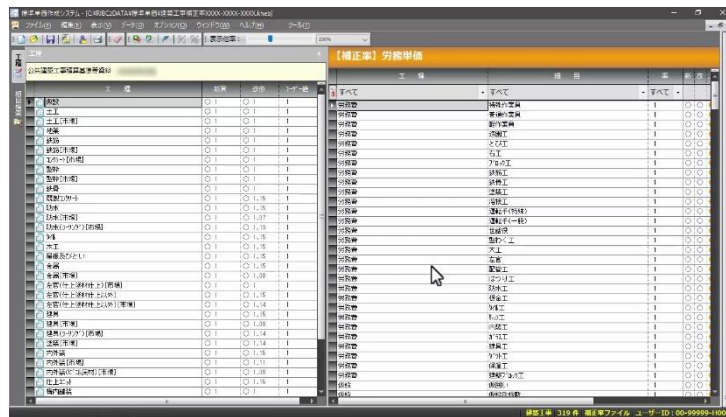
積算単価作成システム - [C:¥RIBC¥DATA¥積算単価¥建築工事¥補正率XXXX-XXXX-XXXX.hes]
ファイル(F) 編集(E) 表示(V) データ(D) オプション(O) ウィンドウ(W) ヘルプ(H) ツール(T)
表示倍率： 100%

工種
公共建築工事積算基準資料

| | 工種 | 材料 | 労務 | ユーザー値 |
|---|---|---|---|---|
| ▶ | 直接 | ○ 1 | ○ 1 | 1 |
| | 土工 | ○ 1 | ○ 1 | 1 |
| | 土工(市場) | ○ 1 | ○ 1 | 1 |
| | 地業 | ○ 1 | ○ 1 | 1 |
| | 鉄筋 | ○ 1 | ○ 1 | 1 |
| | 鉄筋(市場) | ○ 1 | ○ 1 | 1 |
| | コンクリート(市場) | ○ 1 | ○ 1 | 1 |
| | 型枠 | ○ 1 | ○ 1 | 1 |
| | 型枠(市場) | ○ 1 | ○ 1 | 1 |
| | 鉄骨 | ○ 1 | ○ 1 | 1 |
| | 既製コンクリート | ○ 1 | ○ 1.15 | 1 |
| | 防水 | ○ 1 | ○ 1.15 | 1 |
| | 防水(市場) | ○ 1 | ○ 1.07 | 1 |
| | 防水(シーリング)(市場) | ○ 1 | ○ 1.15 | 1 |
| | タイル | ○ 1 | ○ 1.15 | 1 |
| | 木工 | ○ 1 | ○ 1.15 | 1 |
| | 屋根及びとい | ○ 1 | ○ 1.15 | 1 |
| | 金属 | ○ 1 | ○ 1.15 | 1 |
| | 金属(市場) | ○ 1 | ○ 1.08 | 1 |
| | 左官(仕上塗材仕上げ)(市場) | ○ 1 | ○ 1 | 1 |
| | 左官(仕上塗材仕上げ以外) | ○ 1 | ○ 1.15 | 1 |
| | 左官(仕上塗材仕上げ以外)(市場) | ○ 1 | ○ 1.14 | 1 |
| | 建具 | ○ 1 | ○ 1.15 | 1 |
| | 建具(市場) | ○ 1 | ○ 1.08 | 1 |
| | 建具(シーリング)(市場) | ○ 1 | ○ 1.15 | 1 |
| | 塗装(市場) | ○ 1 | ○ 1.14 | 1 |
| | 内外装 | ○ 1 | ○ 1.15 | 1 |
| | 内外装(市場) | ○ 1 | ○ 1.11 | 1 |
| | 内外装(ビニル床材)(市場) | ○ 1 | ○ 1.08 | 1 |
| | 仕上ユニット | ○ 1 | ○ 1.15 | 1 |
| | 撤去補修 | ○ 1 | ○ 1 | 1 |

【補正率】労務単価

| 工種 | 細目 | 率 | 単 | 複 |
|---|---|---|---|---|
| すべて | すべて | すべて | | |
| 労務費 | 特殊作業員 | 1 | ○ | ○ |
| 労務費 | 普通作業員 | 1 | ○ | ○ |
| 労務費 | 軽作業員 | 1 | ○ | ○ |
| 労務費 | 造園工 | 1 | ○ | ○ |
| 労務費 | とび工 | 1 | ○ | ○ |
| 労務費 | 石工 | 1 | ○ | ○ |
| 労務費 | ブロック工 | 1 | ○ | ○ |
| 労務費 | 鉄筋工 | 1 | ○ | ○ |
| 労務費 | 鉄骨工 | 1 | ○ | ○ |
| 労務費 | 塗装工 | 1 | ○ | ○ |
| 労務費 | 溶接工 | 1 | ○ | ○ |
| 労務費 | 運転手(特殊) | 1 | ○ | ○ |
| 労務費 | 運転手(一般) | 1 | ○ | ○ |
| 労務費 | 世話役 | 1 | ○ | ○ |
| 労務費 | 型わく工 | 1 | ○ | ○ |
| 労務費 | 大工 | 1 | ○ | ○ |
| 労務費 | 左官 | 1 | ○ | ○ |
| 労務費 | 配管工 | 1 | ○ | ○ |
| 労務費 | はつり工 | 1 | ○ | ○ |
| 労務費 | 防水工 | 1 | ○ | ○ |
| 労務費 | 板金工 | 1 | ○ | ○ |
| 労務費 | タイル工 | 1 | ○ | ○ |
| 労務費 | サッシ工 | 1 | ○ | ○ |
| 労務費 | 内装工 | 1 | ○ | ○ |
| 労務費 | ガラス工 | 1 | ○ | ○ |
| 労務費 | 建具工 | 1 | ○ | ○ |
| 労務費 | ダクト工 | 1 | ○ | ○ |
| 労務費 | 保温工 | 1 | ○ | ○ |
| 労務費 | 建築ブロック工 | 1 | ○ | ○ |
| 損料 | 削岩機 | 1 | ○ | ○ |
| 損料 | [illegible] | 1 | ○ | ○ |

建築工事 319 件 補正率ファイル ユーザーID：00-99999-1000